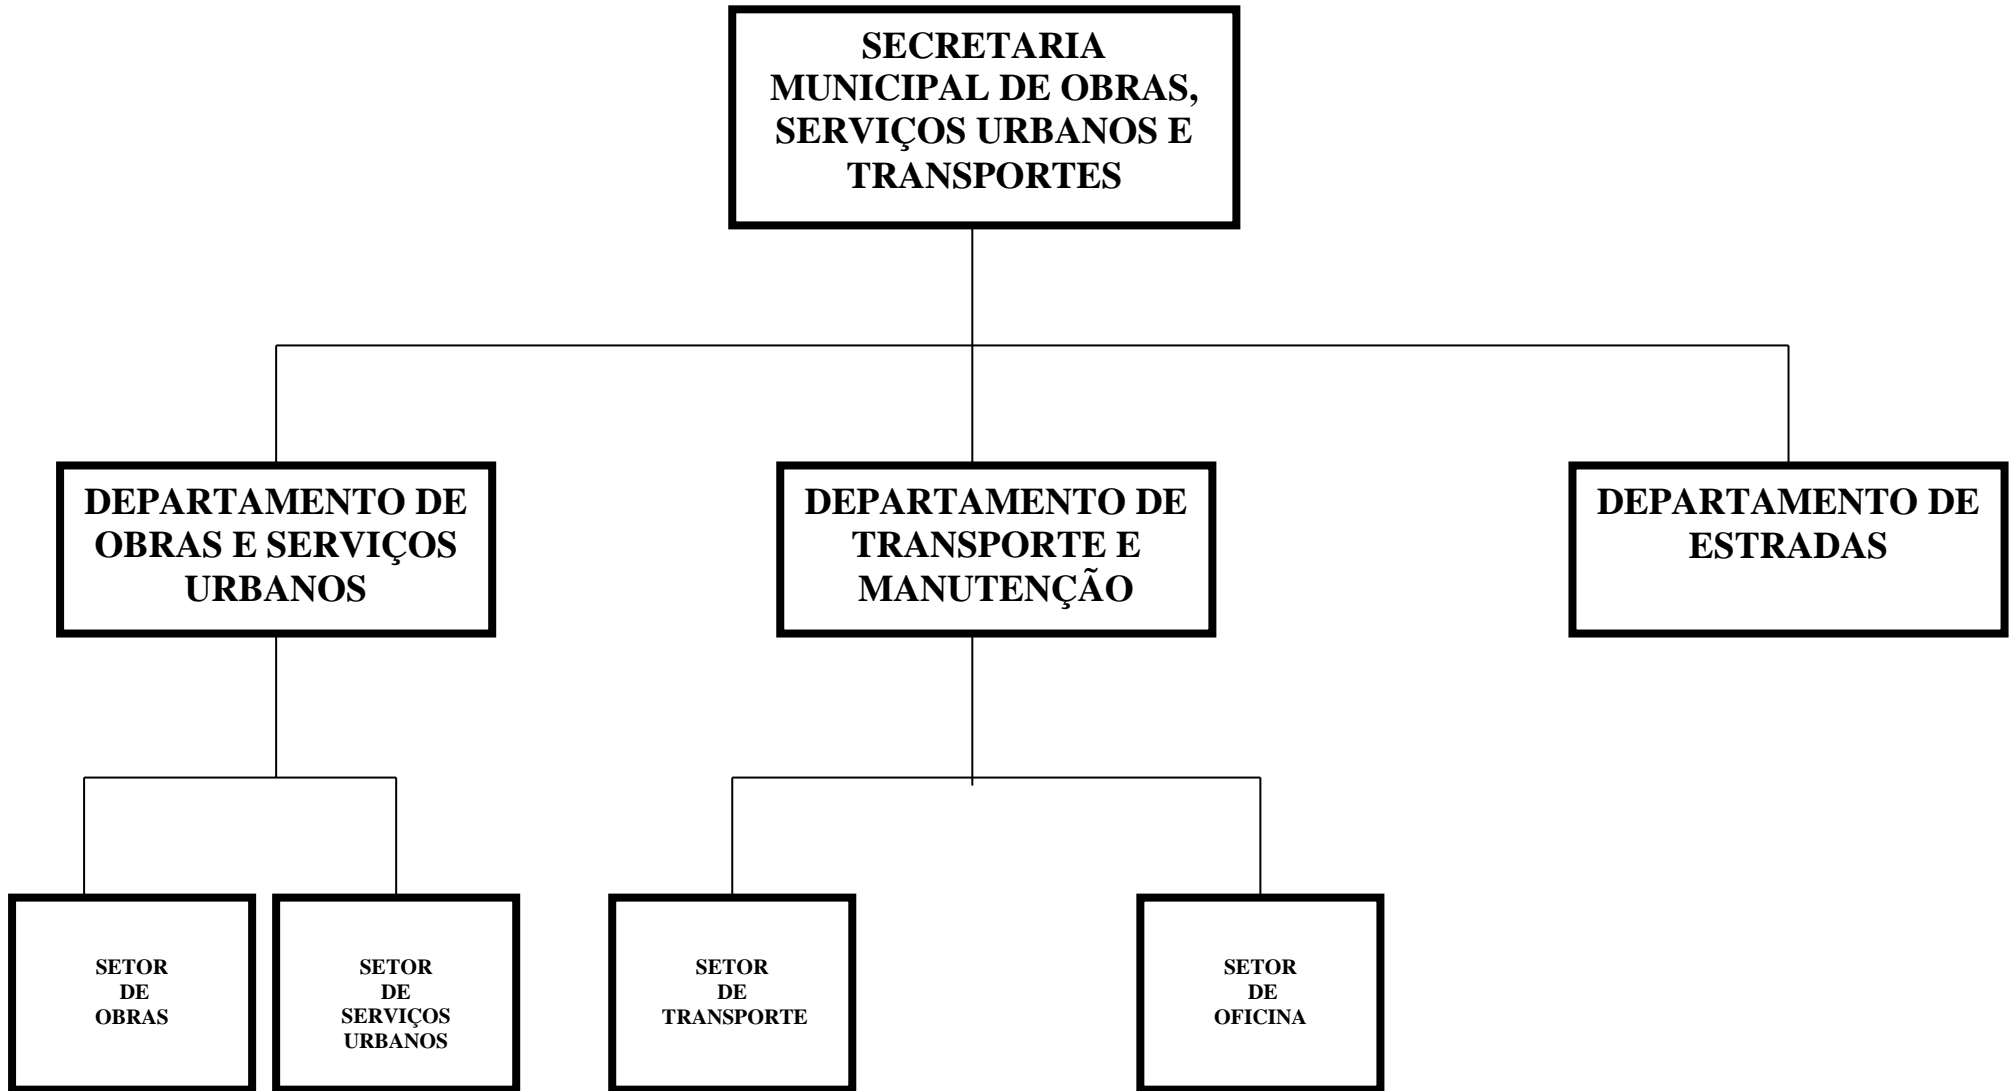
SECRETARIA MUNICIPAL DE OBRAS, SERVIÇOS URBANOS E TRANSPORTES

DEPARTAMENTO DE OBRAS E SERVIÇOS URBANOS

DEPARTAMENTO DE TRANSPORTE E MANUTENÇÃO

DEPARTAMENTO DE ESTRADAS

SETOR DE OBRAS

SETOR DE SERVIÇOS URBANOS

SETOR DE TRANSPORTE

SETOR DE OFICINA